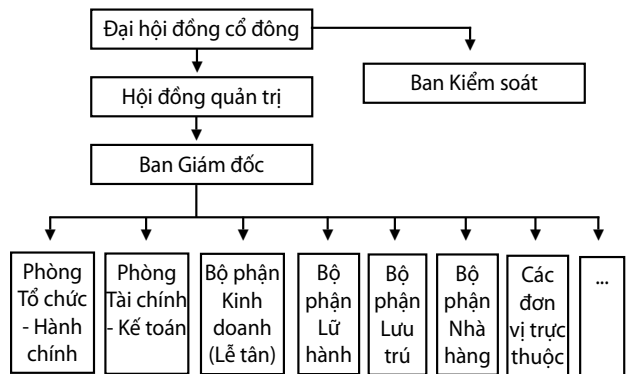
Đại hội đồng cổ đông

Ban Kiểm soát

Hội đồng quản trị

Ban Giám đốc

Phòng Tổ chức - Hành chính

Phòng Tài chính - Kế toán

Bộ phận Kinh doanh (Lễ tân)

Bộ phận Lữ hành

Bộ phận Lưu trú

Bộ phận Nhà hàng

Các đơn vị trực thuộc

...